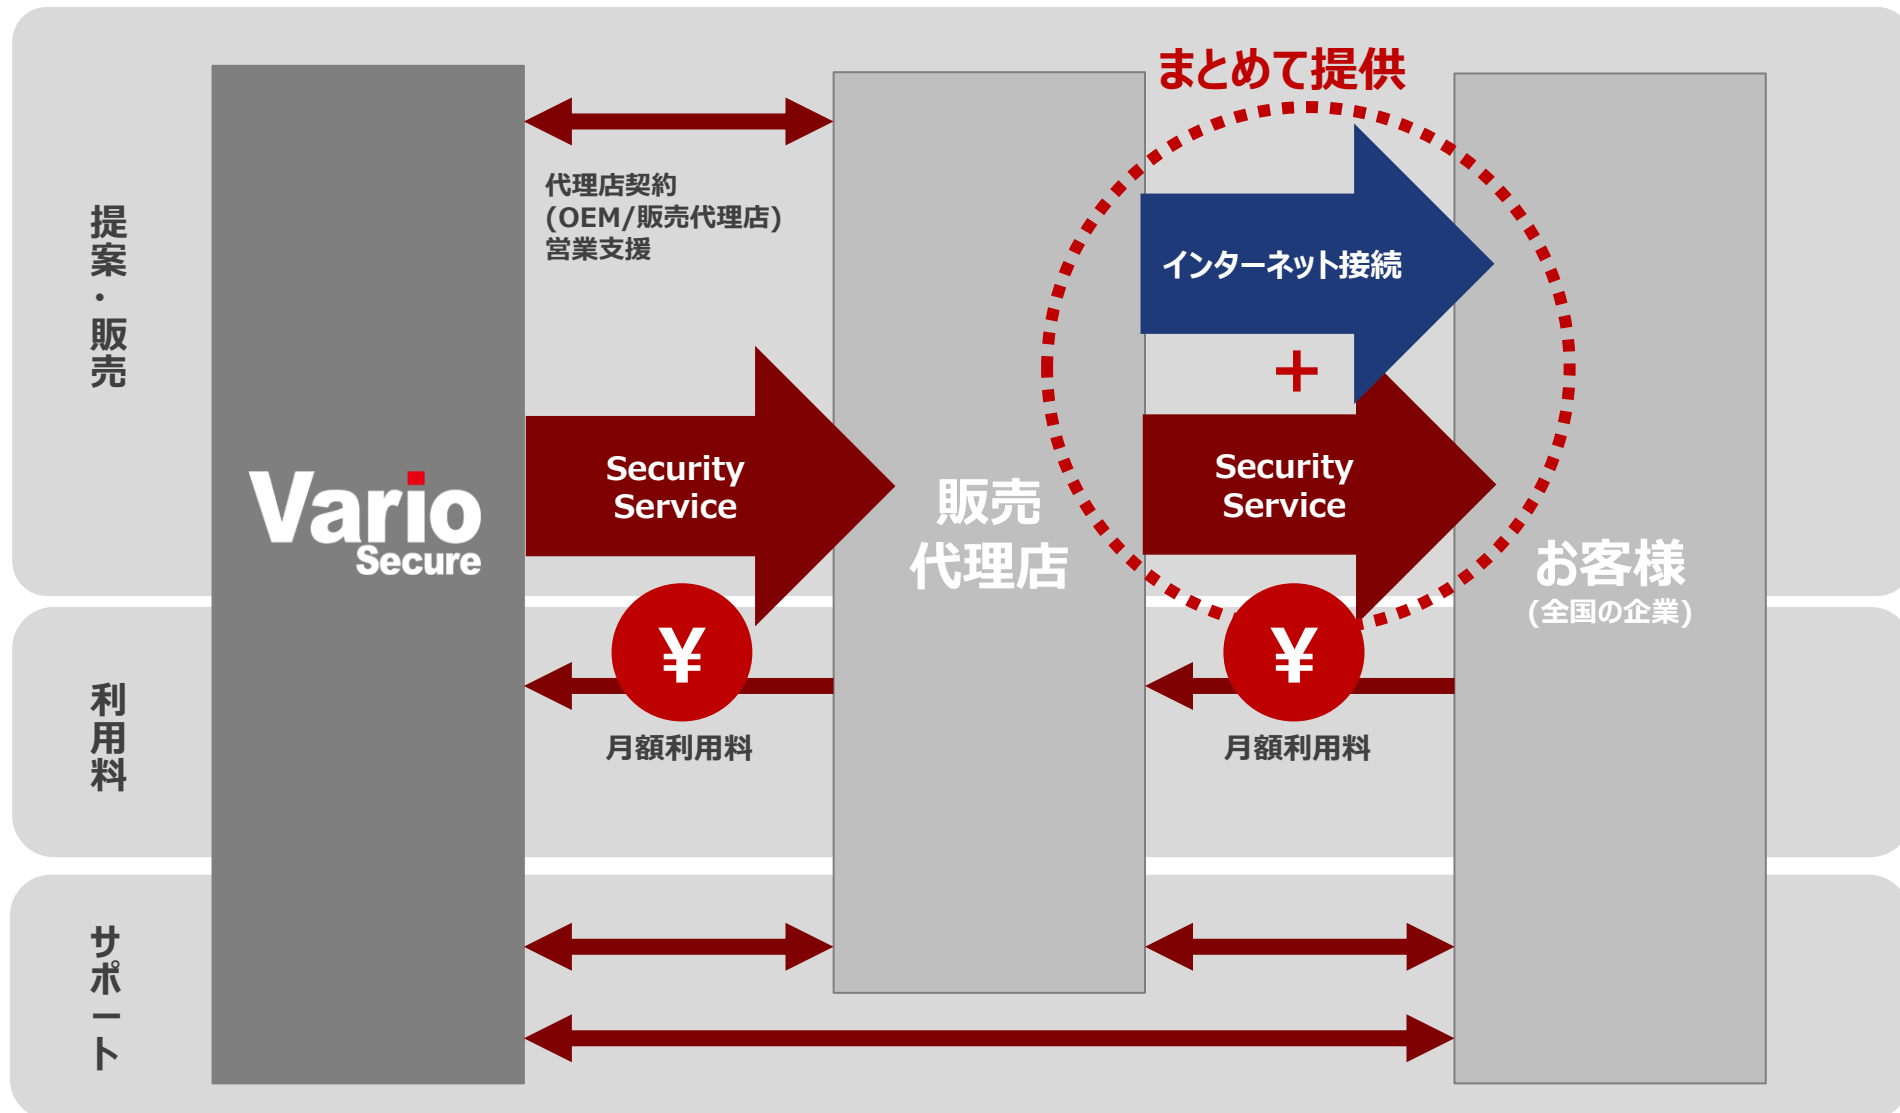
提案・販売

利用料

サポート

Vario Secure

代理店契約
(OEM/販売代理店)
営業支援

Security Service

¥

月額利用料

販売
代理店

まとめて提供

インターネット接続

+

Security Service

¥

月額利用料

お客様
(全国の企業)